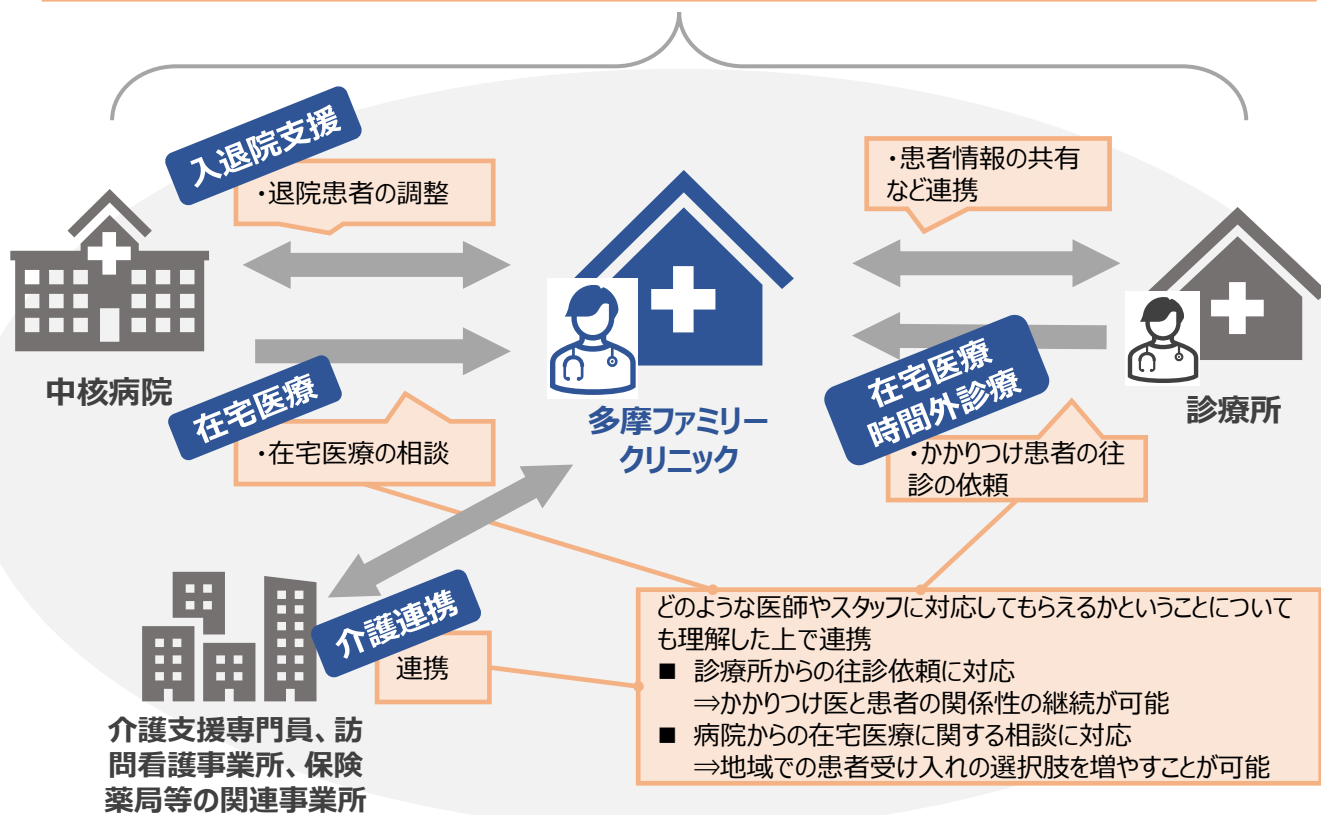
入退院支援

・退院患者の調整

中核病院

在宅医療

・在宅医療の相談

・患者情報の共有など連携

多摩ファミリークリニック

在宅医療時間外診療

・かかりつけ患者の往診の依頼

診療所

介護連携

連携

介護支援専門員、訪問看護事業所、保険薬局等の関連事業所

どのような医師やスタッフに対応してもらえるかということについても理解した上で連携
■ 診療所からの往診依頼に対応
⇒かかりつけ医と患者の関係性の継続が可能
■ 病院からの在宅医療に関する相談に対応
⇒地域での患者受け入れの選択肢を増やすことが可能